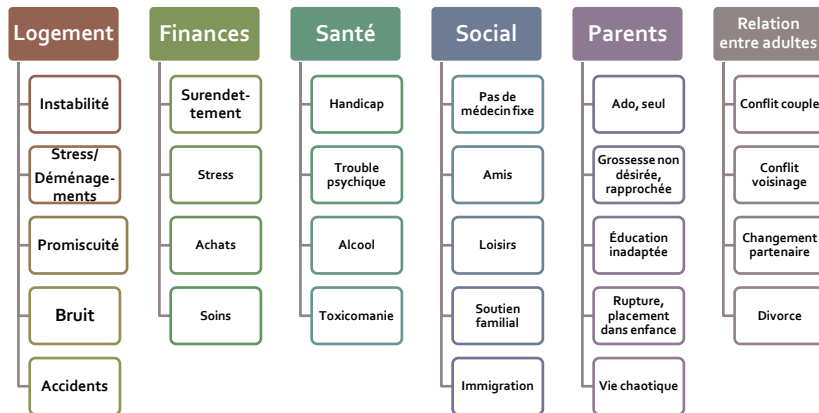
Logement

Instabilité

Stress/ Déménagements

Promiscuité

Bruit

Accidents

Finances

Surendettement

Stress

Achats

Soins

Santé

Handicap

Trouble psychique

Alcool

Toxicomanie

Social

Pas de médecin fixe

Amis

Loisirs

Soutien familial

Immigration

Parents

Ado, seul

Grossesse non désirée, rapprochée

Éducation inadaptée

Rupture, placement dans enfance

Vie chaotique

Relation entre adultes

Conflit couple

Conflit voisinage

Changement partenaire

Divorce